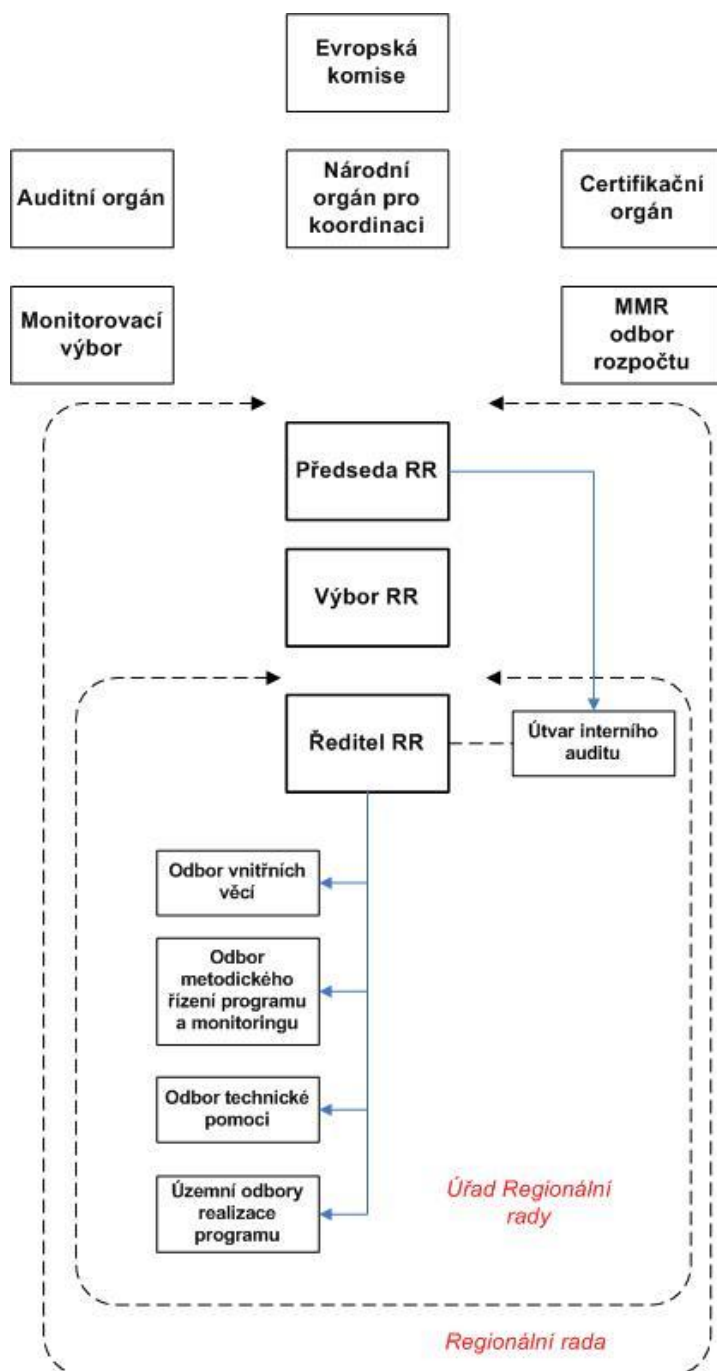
Evropská komise

Auditní orgán

Národní orgán pro koordinaci

Certifikační orgán

Monitorovací výbor

MMR odbor rozpočtu

Předseda RR

Výbor RR

Ředitel RR

Útvar interního auditu

Odbor vnitřních věcí

Odbor metodického řízení programu a monitoringu

Odbor technické pomoci

Územní odbory realizace programu

Úřad Regionální rady

Regionální rada